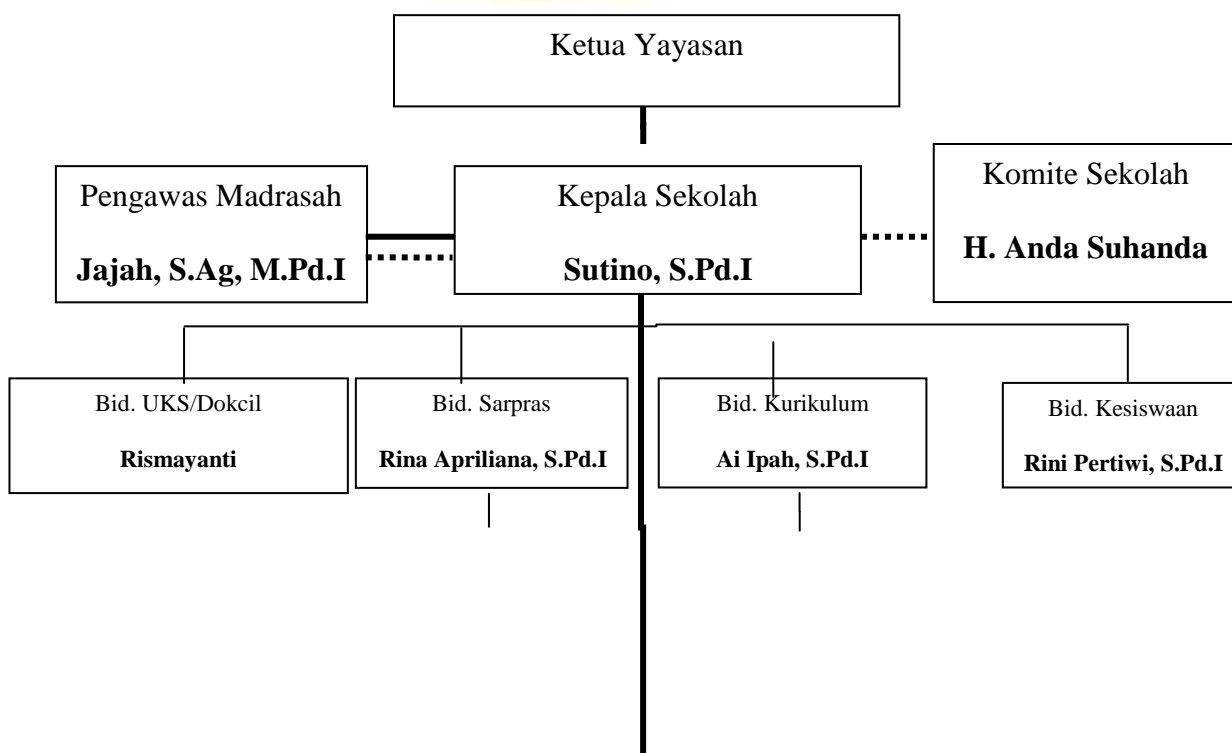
Ketua Yayasan

Pengawas Madrasah

Jajah, S.Ag, M.Pd.I

Kepala Sekolah

Sutino, S.Pd.I

Komite Sekolah

H. Anda Suhanda

Bid. UKS/Dokcil

Rismayanti

Bid. Sarpras

Rina Apriliana, S.Pd.I

Bid. Kurikulum

Ai Ipah, S.Pd.I

Bid. Kesiswaan

Rini Pertiwi, S.Pd.I